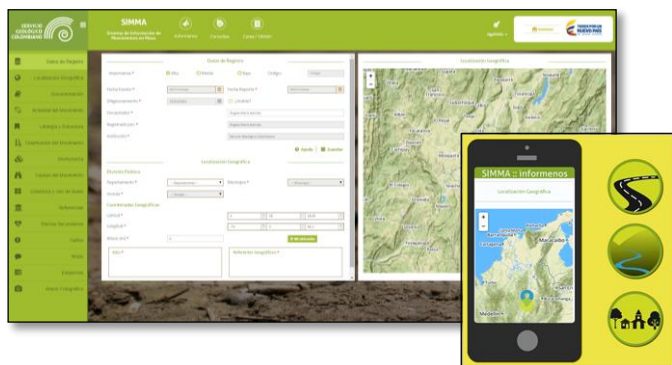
SERVICIO GEOLÓGICO COLOMBIANO

SIMMA
Sistema de Información de Movimientos en Masa

Informenos
Consultas
Casos / Estudios

Ingresar

TODOS POR UN NUEVO PAÍS

Datos de Registro
Localización Geográfica
Documentación
Actividad del Movimiento
Litología y Estructura
Clasificación del Movimiento
Morfometría
Causas del Movimiento
Cobertura y Uso de Suelo
Daños
Efectos Secundarios
Fotos
Evidencias
Anexo Fotográfico

Datos de Registro
Importancia *
Alta
Media
Baja
Código *
Fecha Evento *
Fecha Reporte *
Diligenciamiento *
Encuestador *
Registrado por *
Institución *
Ayuda
Guardar

Localización Geográfica
División Política
Departamento *
Municipio *
Vereda *
Coordenadas Geográficas
Latitud *
Longitud *
Altura (m) *
Sitio *
Referencia Geográfica *

Localización Geográfica

SIMMA :: informenos
Localización Geográfica
Maracaibo
Medellín